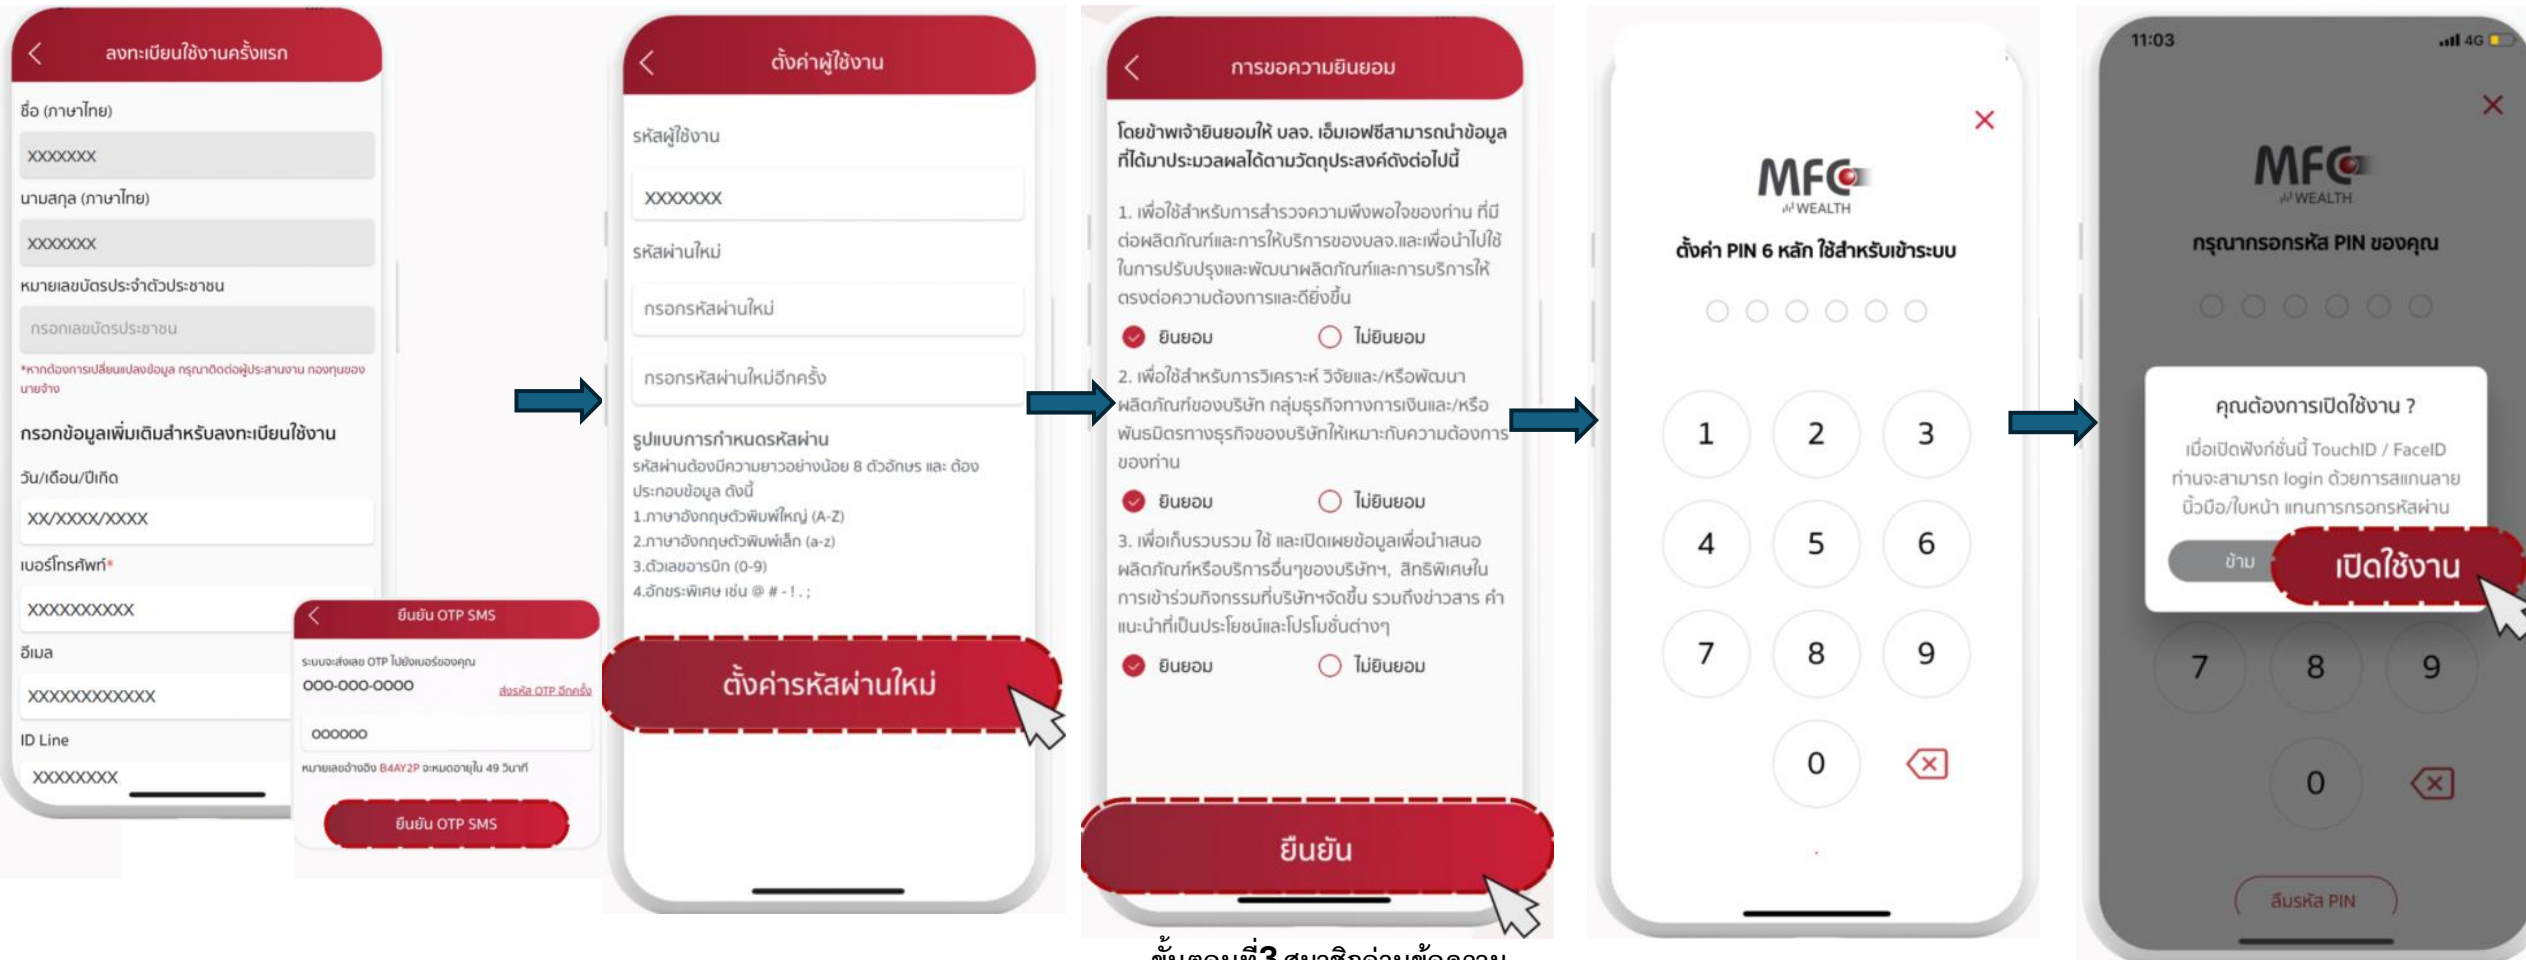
ลงทะเบียนใช้งานครั้งแรก

ชื่อ (ภาษาไทย)

XXXXXXX

นามสกุล (ภาษาไทย)

XXXXXXX

หมายเลขบัตรประจำตัวประชาชน

กรอกเลขบัตรประชาชน

*หากต้องการเปลี่ยนแปลงข้อมูล กรุณาติดต่อผู้ประสานงาน กองทุนของนายจ้าง

กรอกข้อมูลเพิ่มเติมสำหรับลงทะเบียนใช้งาน

วัน/เดือน/ปีเกิด

XX/XXXX/XXXX

เบอร์โทรศัพท์*

XXXXXXXXXX

อีเมล

XXXXXXXXXXXX

ID Line

XXXXXXXX

ยืนยัน OTP SMS

ระบบจะส่งเลข OTP ไปยังเบอร์ของคุณ

000-000-0000

ส่งรหัส OTP อีกครั้ง

000000

หมายเลขอ้างอิง B4AY2P จะหมดอายุใน 49 วินาที

ยืนยัน OTP SMS

ตั้งค่าผู้ใช้งาน

รหัสผู้ใช้งาน

XXXXXXX

รหัสผ่านใหม่

กรอกรหัสผ่านใหม่

กรอกรหัสผ่านใหม่อีกครั้ง

รูปแบบการกำหนดรหัสผ่าน

รหัสผ่านต้องมีความยาวอย่างน้อย 8 ตัวอักษร และ ต้องประกอบข้อมูล ดังนี้

1.ภาษาอังกฤษตัวพิมพ์ใหญ่ (A-Z)
2.ภาษาอังกฤษตัวพิมพ์เล็ก (a-z)
3.ตัวเลขอารบิก (0-9)
4.อักขระพิเศษ เช่น @ # - ! . ;

ตั้งค่ารหัสผ่านใหม่

การขอความยินยอม

โดยข้าพเจ้ายินยอมให้ บลจ. เอ็มเอฟซีสามารถนำข้อมูลที่ได้มาประมวลผลได้ตามวัตถุประสงค์ดังต่อไปนี้

1. เพื่อใช้สำหรับการสำรวจความพึงพอใจของท่าน ที่มีต่อผลิตภัณฑ์และการให้บริการของบลจ.และเพื่อนำไปใช้ในการปรับปรุงและพัฒนาผลิตภัณฑ์และการบริการให้ตรงต่อความต้องการและดียิ่งขึ้น

ยินยอม ไม่ยินยอม

2. เพื่อใช้สำหรับการวิเคราะห์ วิจัยและ/หรือพัฒนาผลิตภัณฑ์ของบริษัท กลุ่มธุรกิจทางการเงินและ/หรือพันธมิตรทางธุรกิจของบริษัทให้เหมาะกับความต้องการของท่าน

ยินยอม ไม่ยินยอม

3. เพื่อเก็บรวบรวม ใช้ และเปิดเผยข้อมูลเพื่อนำเสนอผลิตภัณฑ์หรือบริการอื่นๆของบริษัทฯ, สิทธิพิเศษในการเข้าร่วมกิจกรรมที่บริษัทฯจัดขึ้น รวมถึงข่าวสาร คำแนะนำที่เป็นประโยชน์และโปรโมชั่นต่างๆ

ยินยอม ไม่ยินยอม

ยืนยัน

ขั้นตอนที่3 สมาชิกอ่านข้อความ

MFC WEALTH

ตั้งค่า PIN 6 หลัก ใช้สำหรับเข้าระบบ

1 2 3
4 5 6
7 8 9
0

11:03 4G

MFC WEALTH

กรุณากรอกรหัส PIN ของคุณ

คุณต้องการเปิดใช้งาน ?

เมื่อเปิดฟังก์ชั่นนี้ TouchID / FaceID ท่านจะสามารถ login ด้วยการสแกนลายนิ้วมือ/ใบหน้า แทนการกรอกรหัสผ่าน

ข้าม

เปิดใช้งาน

7 8 9
0

ลืมรหัส PIN